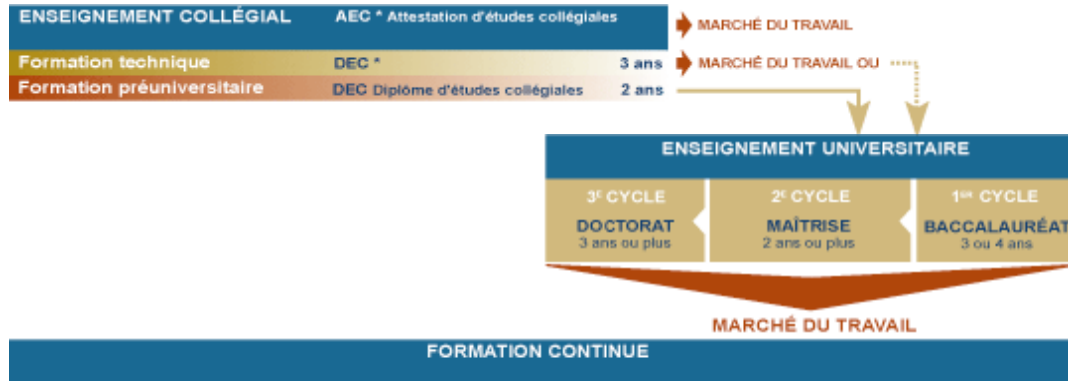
ENSEIGNEMENT COLLÉGIAL AEC * Attestation d'études collégiales

MARCHÉ DU TRAVAIL

Formation technique DEC * 3 ans

MARCHÉ DU TRAVAIL OU

Formation préuniversitaire DEC Diplôme d'études collégiales 2 ans

ENSEIGNEMENT UNIVERSITAIRE

3$^E$ CYCLE
DOCTORAT
3 ans ou plus

2$^E$ CYCLE
MAÎTRISE
2 ans ou plus

1$^{ER}$ CYCLE
BACCALAURÉAT
3 ou 4 ans

MARCHÉ DU TRAVAIL

FORMATION CONTINUE